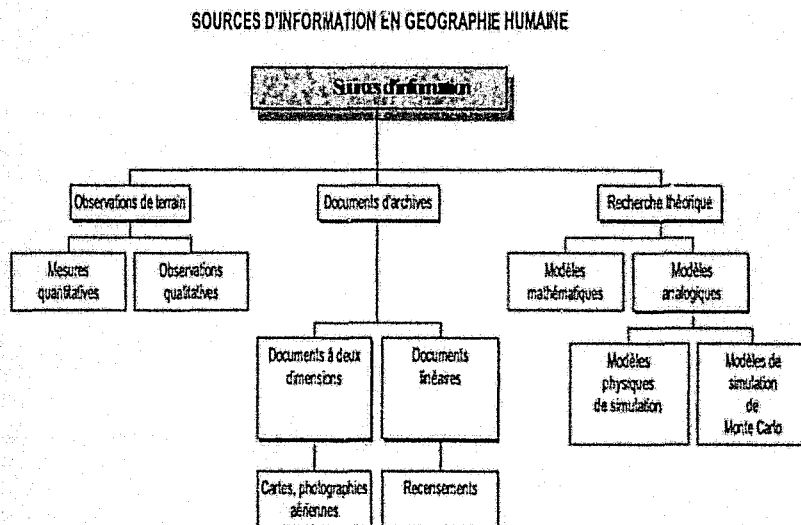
SOURCES D'INFORMATION EN GEOGRAPHIE HUMAINE

Sources d'information

Observations de terrain

Mesures quantitatives

Observations qualitatives

Documents d'archives

Documents à deux dimensions

Cartes, photographies aériennes

Documents linéaires

Recensements

Recherche théorique

Modèles mathématiques

Modèles analogiques

Modèles physiques de simulation

Modèles de simulation de Monte Carlo